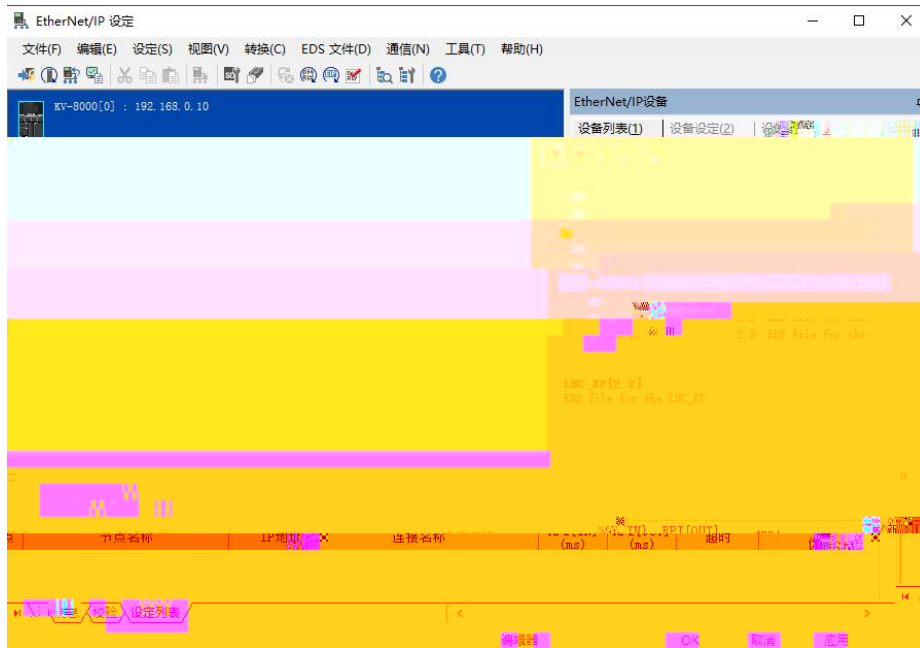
EtherNet/IP 设定

文件(F) 编辑(E) 设定(S) 视图(V) 转换(C) EDS 文件(D) 通信(N) 工具(T) 帮助(H)

KV-8000[0] : 192.168.0.10

EtherNet/IP设备

设备列表(1) | 设备设定(2) | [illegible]

2.2 EDS file for the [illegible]

LUC_EP[2.2]
EDS file for the LUC_EP

节点名称 | IP地址 | 连接名称 | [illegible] RPI[IN] RPI[OUT] (ms) (ms) | 超时 | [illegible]

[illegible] | 校验 | 设定列表

编辑 | OK | 取消 | 应用